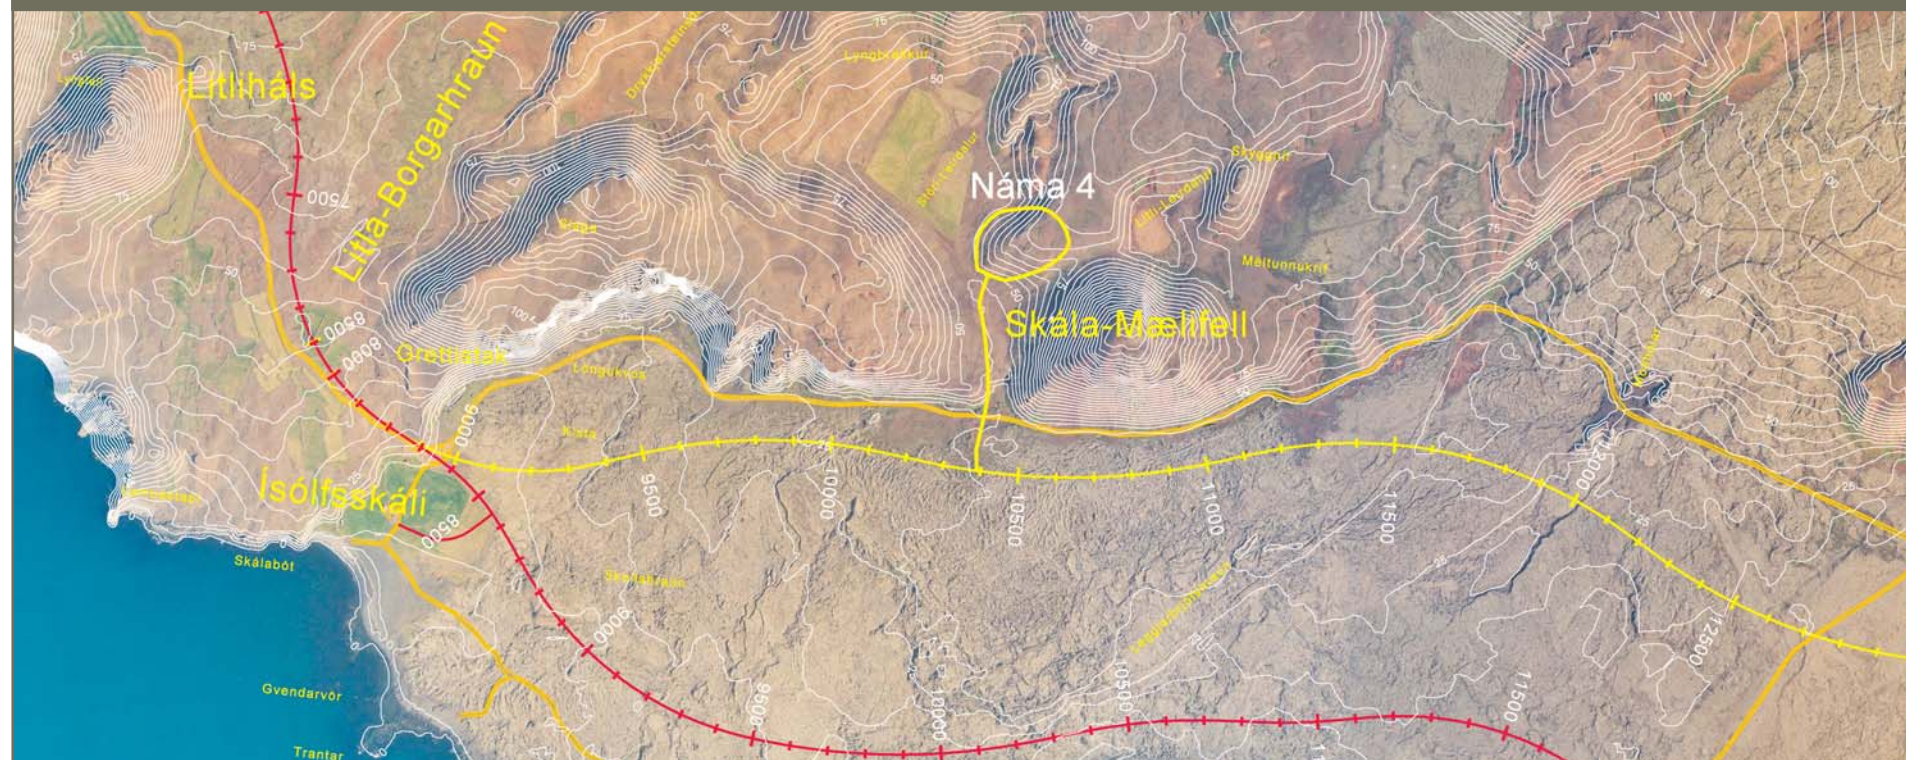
Litliháls
Litla-Borgarhraun
Lyngbrekkur
Náma 4
Skála-Mælifell
Grettistak
Löngukvos
Kista
Ísólfsskáli
Skálabót
Skollahraun
Gvendarvör
Trantar
Méltunnukrit
Skyggnir
Litli-Leirdalur
Slöðurvegur
Drykkjarsteinsdalur
Lyngás
7500
8000
8500
8500
9000
9000
9500
10000
10500
11000
11500
12000
12500
9000
9500
10000
10500
11500
75
50
100
25